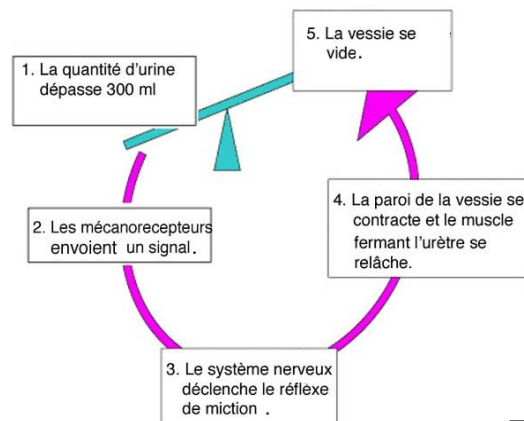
5. La vessie se vide.

1. La quantité d'urine dépasse 300 ml

2. Les mécanorecepteurs envoient un signal.

4. La paroi de la vessie se contracte et le muscle fermant l'urètre se relâche.

3. Le système nerveux déclenche le réflexe de miction .